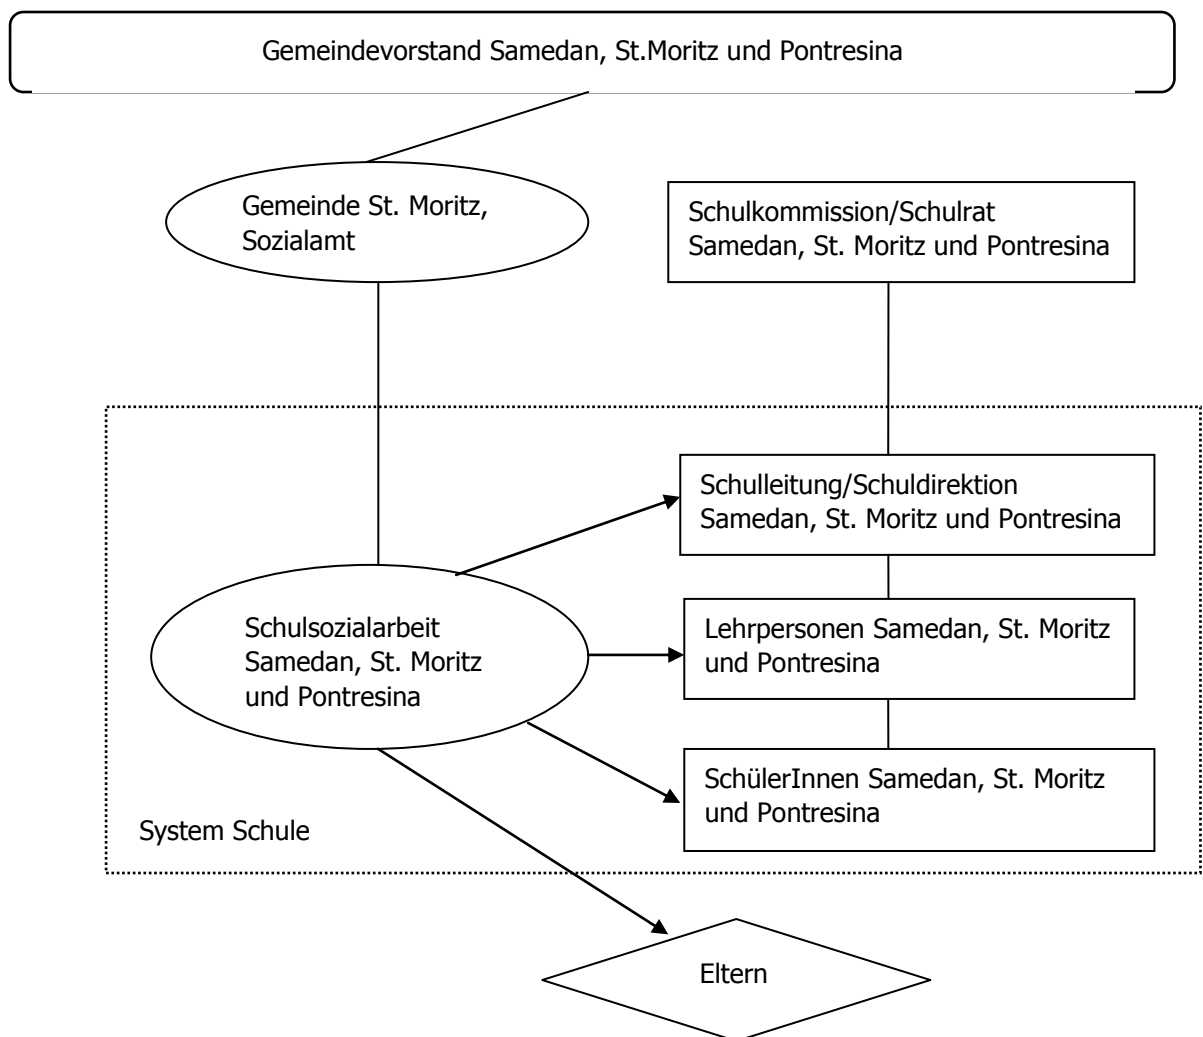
Gemeindevorstand Samedan, St.Moritz und Pontresina

Gemeinde St. Moritz, Sozialamt

Schulkommission/Schulrat Samedan, St. Moritz und Pontresina

Schulleitung/Schuldirektion Samedan, St. Moritz und Pontresina

Schulsozialarbeit Samedan, St. Moritz und Pontresina

Lehrpersonen Samedan, St. Moritz und Pontresina

SchülerInnen Samedan, St. Moritz und Pontresina

System Schule

Eltern